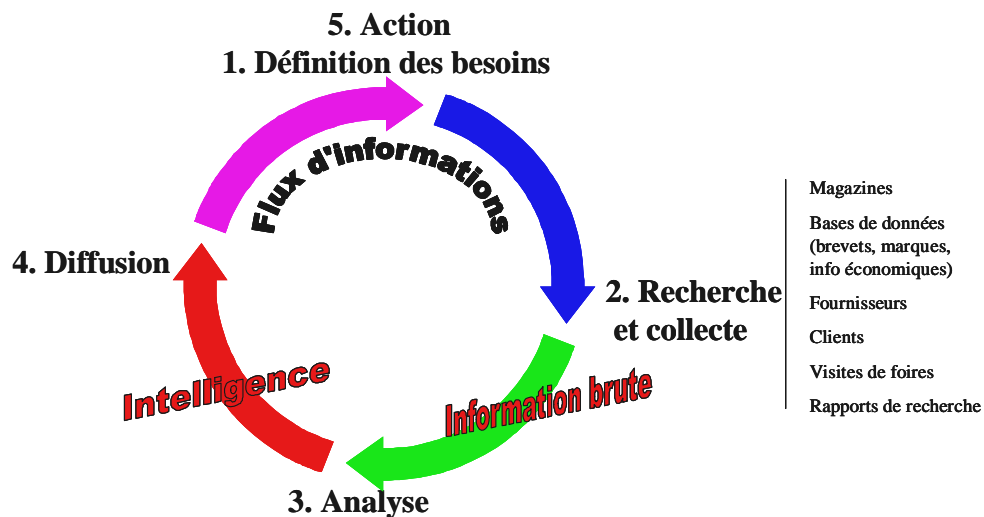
5. Action
1. Définition des besoins

Flux d'informations

2. Recherche et collecte

Magazines
Bases de données (brevets, marques, info économiques)
Fournisseurs
Clients
Visites de foires
Rapports de recherche

Information brute

3. Analyse

Intelligence

4. Diffusion